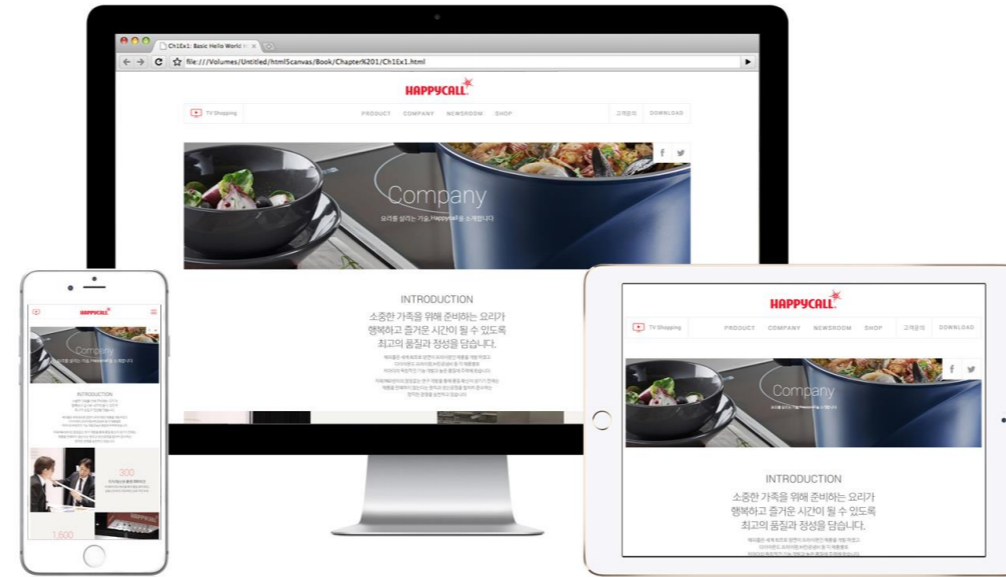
Ch1Ex1: Basic Hello World

file:///Volumes/Untitled/html5canvas/Book/Chapter%201/Ch1Ex1.html

HAPPYCALL

TV Shopping

PRODUCT COMPANY NEWSROOM SHOP

고객문의 DOWNLOAD

f

Company

요리를 살리는 기술, Happycall을 소개합니다

INTRODUCTION

소중한 가족을 위해 준비하는 요리가 행복하고 즐거운 시간이 될 수 있도록 최고의 품질과 정성을 담습니다.

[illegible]

HAPPYCALL

Company

INTRODUCTION

300

1,600

HAPPYCALL

TV Shopping

PRODUCT COMPANY NEWSROOM SHOP

고객문의 DOWNLOAD

f

Company

INTRODUCTION

소중한 가족을 위해 준비하는 요리가 행복하고 즐거운 시간이 될 수 있도록 최고의 품질과 정성을 담습니다.

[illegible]